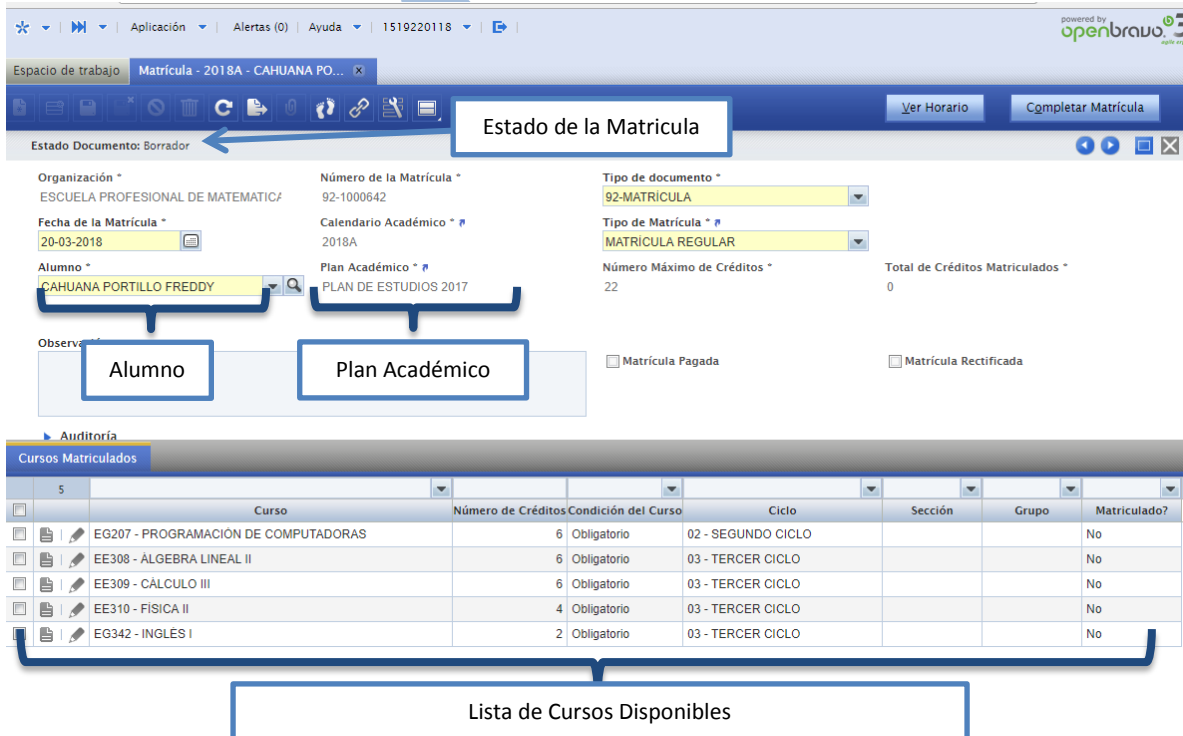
Aplicación Alertas (0) Ayuda 1519220118

powered by openbravo 3 agile erp

Espacio de trabajo Matrícula - 2018A - CAHUANA PO...

Ver Horario Completar Matrícula

Estado de la Matricula

Estado Documento: Borrador

Organización *
ESCUELA PROFESIONAL DE MATEMATICA

Número de la Matrícula *
92-1000642

Tipo de documento *
92-MATRÍCULA

Fecha de la Matrícula *
20-03-2018

Calendario Académico *
2018A

Tipo de Matrícula *
MATRÍCULA REGULAR

Alumno *
CAHUANA PORTILLO FREDDY

Plan Académico *
PLAN DE ESTUDIOS 2017

Número Máximo de Créditos *
22

Total de Créditos Matriculados *
0

Observa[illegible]

Alumno

Plan Académico

Matrícula Pagada

Matrícula Rectificada

Auditoría

Cursos Matriculados

5

| | | Curso | Número de Créditos | Condición del Curso | Ciclo | Sección | Grupo | Matriculado? |
|---|---|---|---|---|---|---|---|---|
| | | EG207 - PROGRAMACIÓN DE COMPUTADORAS | 6 | Obligatorio | 02 - SEGUNDO CICLO | | | No |
| | | EE308 - ÁLGEBRA LINEAL II | 6 | Obligatorio | 03 - TERCER CICLO | | | No |
| | | EE309 - CÁLCULO III | 6 | Obligatorio | 03 - TERCER CICLO | | | No |
| | | EE310 - FÍSICA II | 4 | Obligatorio | 03 - TERCER CICLO | | | No |
| | | EG342 - INGLÉS I | 2 | Obligatorio | 03 - TERCER CICLO | | | No |

Lista de Cursos Disponibles